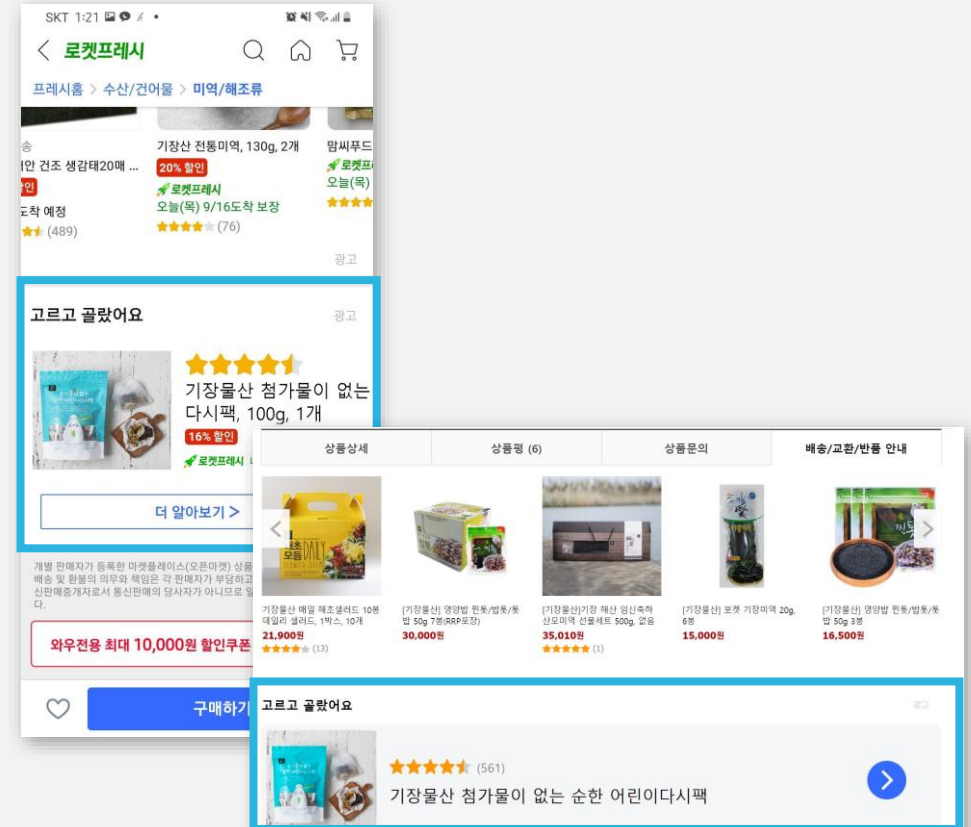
SKT 1:21

로켓프레시

프레시홈 > 수산/건어물 > 미역/해조류

송
비안 건조 생감태20매 ...
인
도착 예정
(489)

기장산 전통미역, 130g, 2개
20% 할인
로켓프레시
오늘(목) 9/16도착 보장
(76)

맘씨푸드
로켓프
오늘(목)

광고

고르고 골랐어요

광고

기장물산 첨가물이 없는 다시팩, 100g, 1개
16% 할인
로켓프레시

더 알아보기 >

개별 판매자가 등록한 마켓플레이스(오픈마켓) 상품 배송 및 환불의 의무와 책임은 각 판매자가 부담하고 신판매중개자로서 통신판매의 당사자가 아니므로 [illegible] 다.

와우전용 최대 10,000원 할인쿠폰

구매하기

상품상세 | 상품평 (6) | 상품문의 | 배송/교환/반품 안내

기장물산 매일 해초샐러드 10봉 데일리 샐러드, 1박스, 10개
21,900원
(13)

[기장물산] 영양밥 톳톳/밥톳/톳밥 50g 7봉(RRP포장)
30,000원

[기장물산]기장 해산 임신축하 산모미역 선물세트 500g, 없음
35,010원
(1)

[기장물산] 로켓 기장미역 20g, 6봉
15,000원

[기장물산] 영양밥 톳톳/밥톳/톳밥 50g 3봉
16,500원

고르고 골랐어요

광고

(561)
기장물산 첨가물이 없는 순한 어린이다시팩